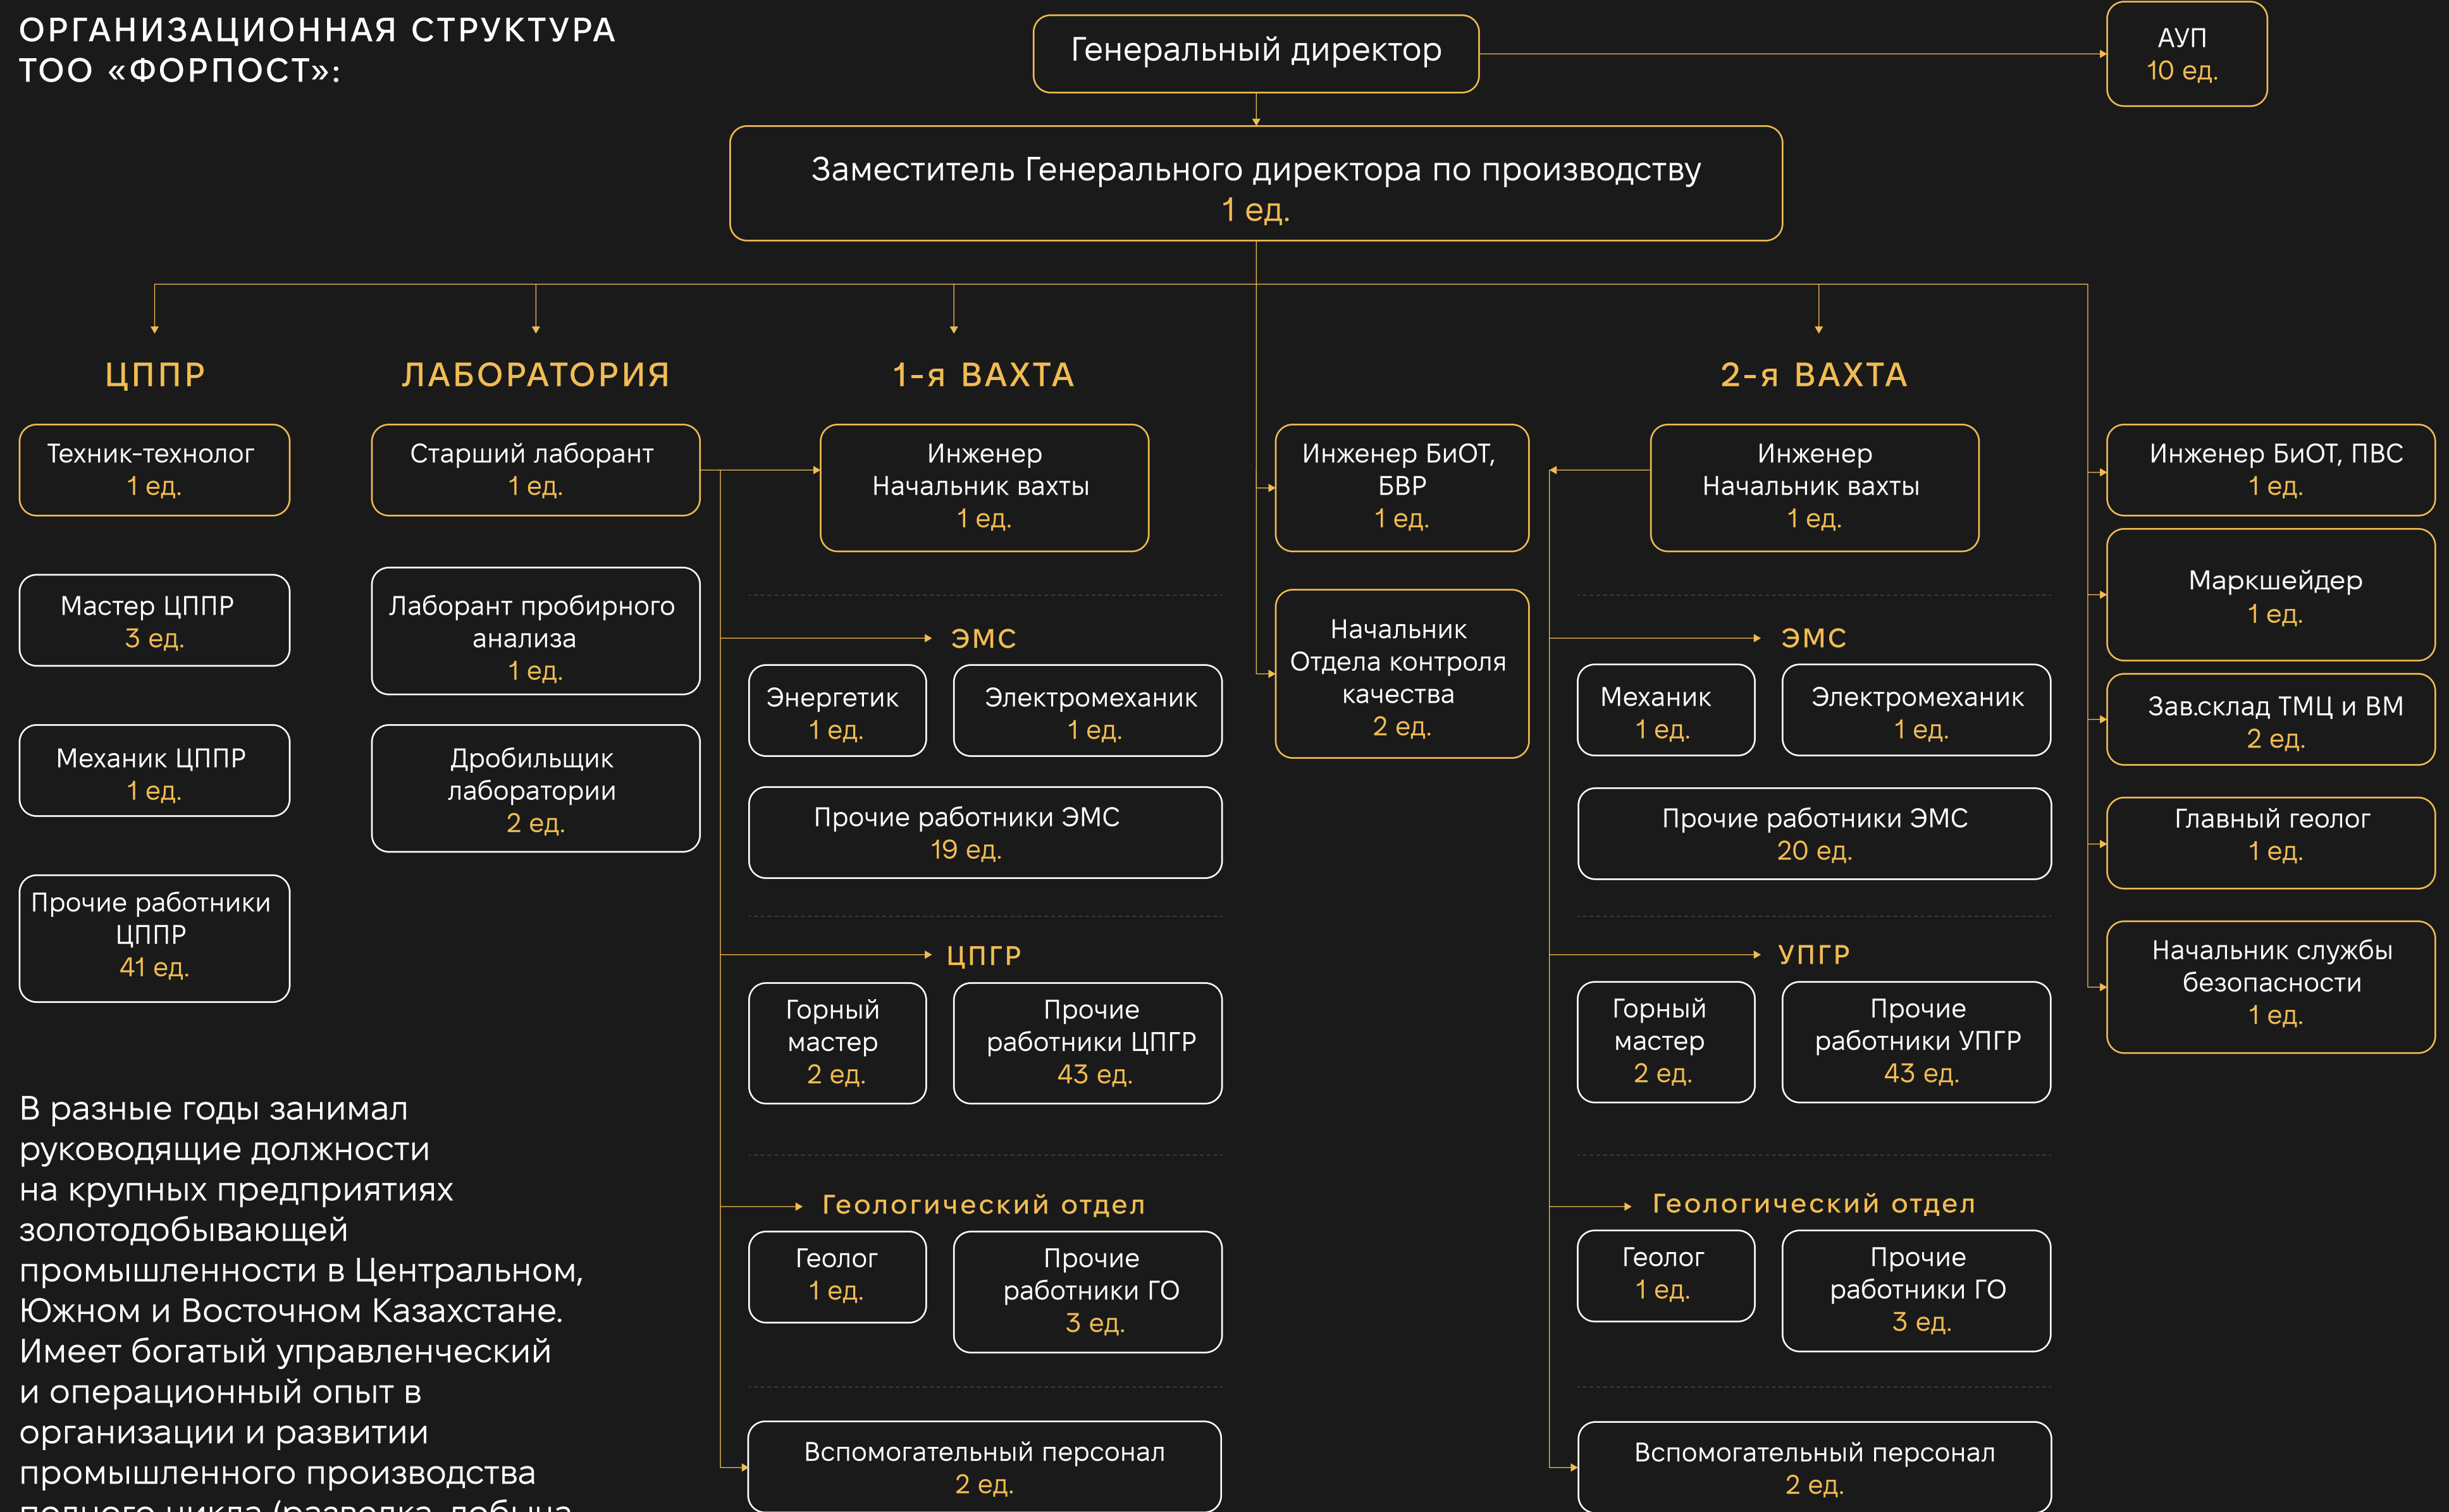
ОРГАНИЗАЦИОННАЯ СТРУКТУРА ТОО «ФОРПОСТ»:

Генеральный директор

АУП
10 ед.

Заместитель Генерального директора по производству
1 ед.

ЦППР

Техник-технолог
1 ед.

Мастер ЦППР
3 ед.

Механик ЦППР
1 ед.

Прочие работники ЦППР
41 ед.

ЛАБОРАТОРИЯ

Старший лаборант
1 ед.

Лаборант пробирного анализа
1 ед.

Дробильщик лаборатории
2 ед.

1-я ВАХТА

Инженер Начальник вахты
1 ед.

ЭМС

Энергетик
1 ед.

Электромеханик
1 ед.

Прочие работники ЭМС
19 ед.

ЦПГР

Горный мастер
2 ед.

Прочие работники ЦПГР
43 ед.

Геологический отдел

Геолог
1 ед.

Прочие работники ГО
3 ед.

Вспомогательный персонал
2 ед.

Инженер БиОТ, БВР
1 ед.

Начальник Отдела контроля качества
2 ед.

2-я ВАХТА

Инженер Начальник вахты
1 ед.

ЭМС

Механик
1 ед.

Электромеханик
1 ед.

Прочие работники ЭМС
20 ед.

УПГР

Горный мастер
2 ед.

Прочие работники УПГР
43 ед.

Геологический отдел

Геолог
1 ед.

Прочие работники ГО
3 ед.

Вспомогательный персонал
2 ед.

Инженер БиОТ, ПВС
1 ед.

Маркшейдер
1 ед.

Зав.склад ТМЦ и ВМ
2 ед.

Главный геолог
1 ед.

Начальник службы безопасности
1 ед.

В разные годы занимал руководящие должности на крупных предприятиях золотодобывающей промышленности в Центральном, Южном и Восточном Казахстане. Имеет богатый управленческий и операционный опыт в организации и развитии промышленного производства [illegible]